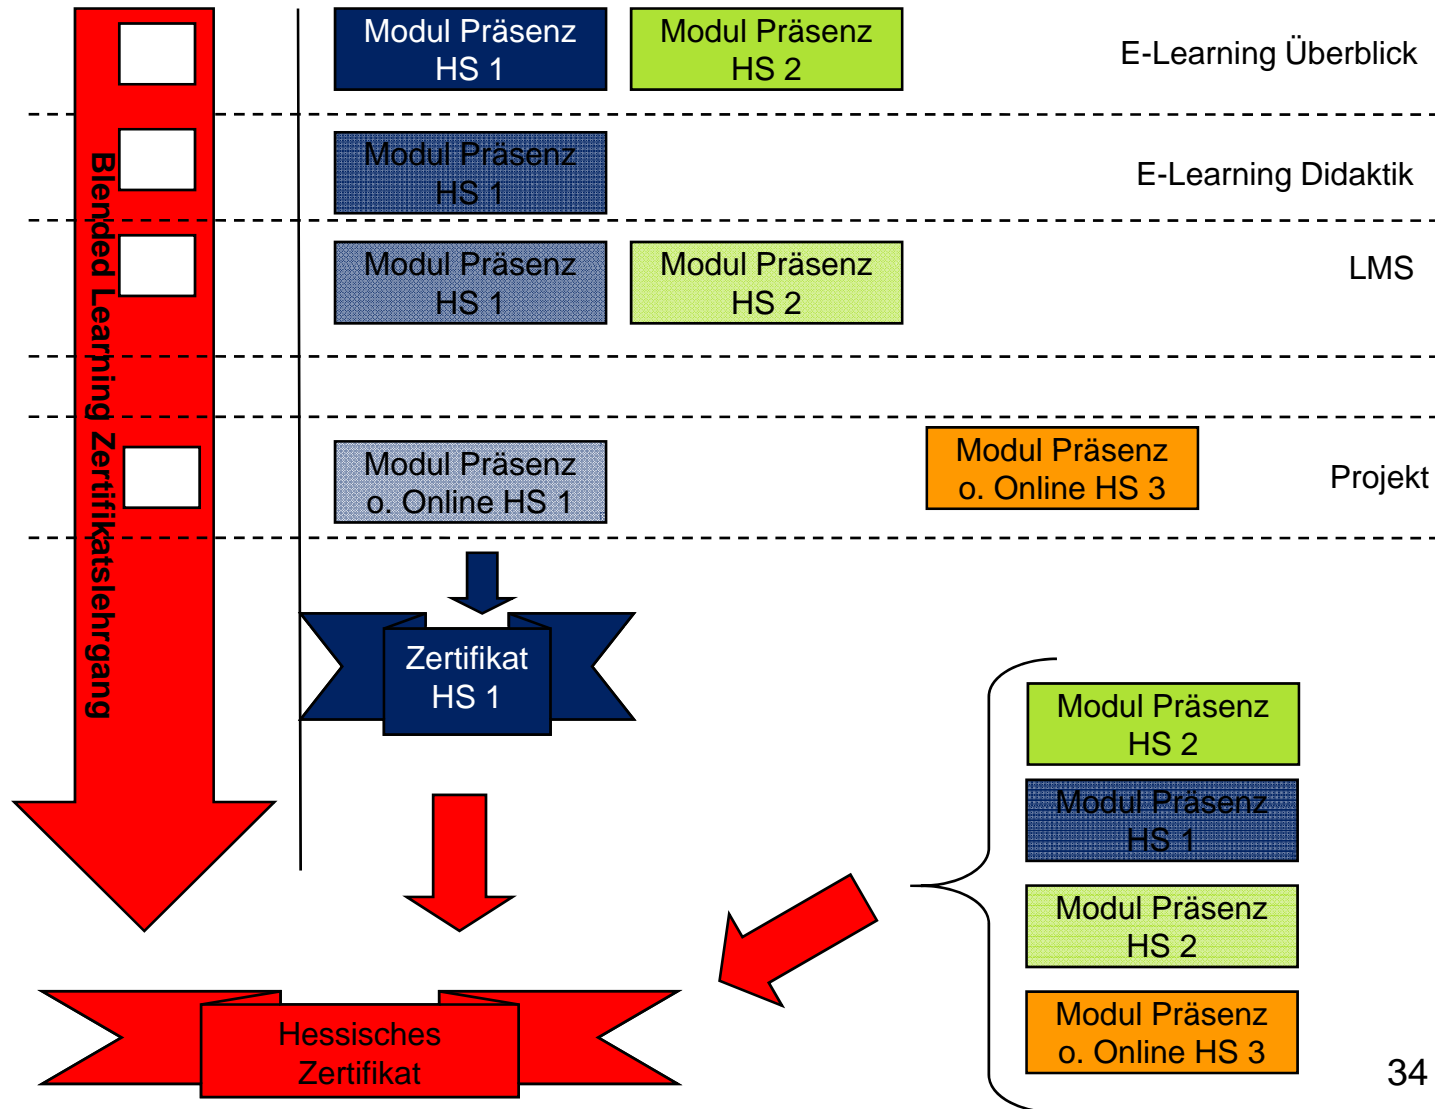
Blended Learning Zertifikatslehrgang

Modul Präsenz HS 1

Modul Präsenz HS 2

E-Learning Überblick

Modul Präsenz HS 1

E-Learning Didaktik

Modul Präsenz HS 1

Modul Präsenz HS 2

LMS

Modul Präsenz o. Online HS 1

Modul Präsenz o. Online HS 3

Projekt

Zertifikat HS 1

Modul Präsenz HS 2

Modul Präsenz HS 1

Modul Präsenz HS 2

Modul Präsenz o. Online HS 3

Hessisches Zertifikat

34